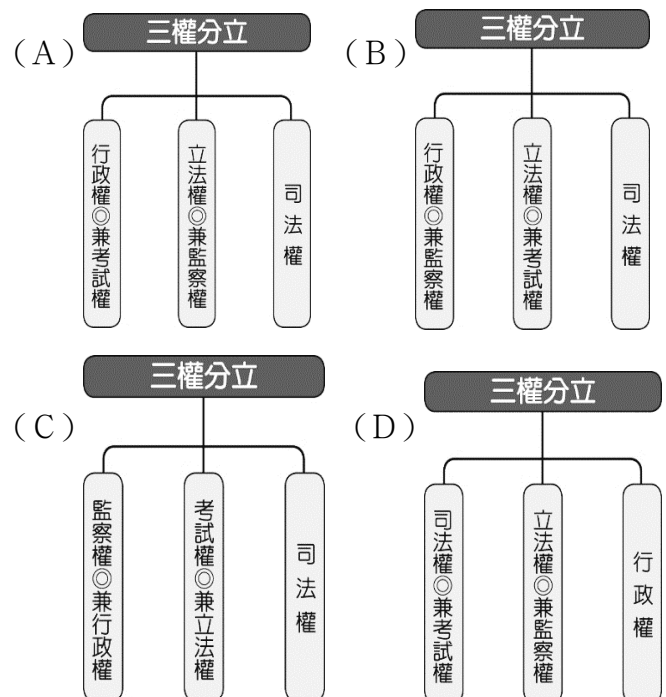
(A)
三權分立
行政權◎兼考試權
立法權◎兼監察權
司法權

(B)
三權分立
行政權◎兼監察權
立法權◎兼考試權
司法權

(C)
三權分立
監察權◎兼行政權
考試權◎兼立法權
司法權

(D)
三權分立
司法權◎兼考試權
立法權◎兼監察權
行政權